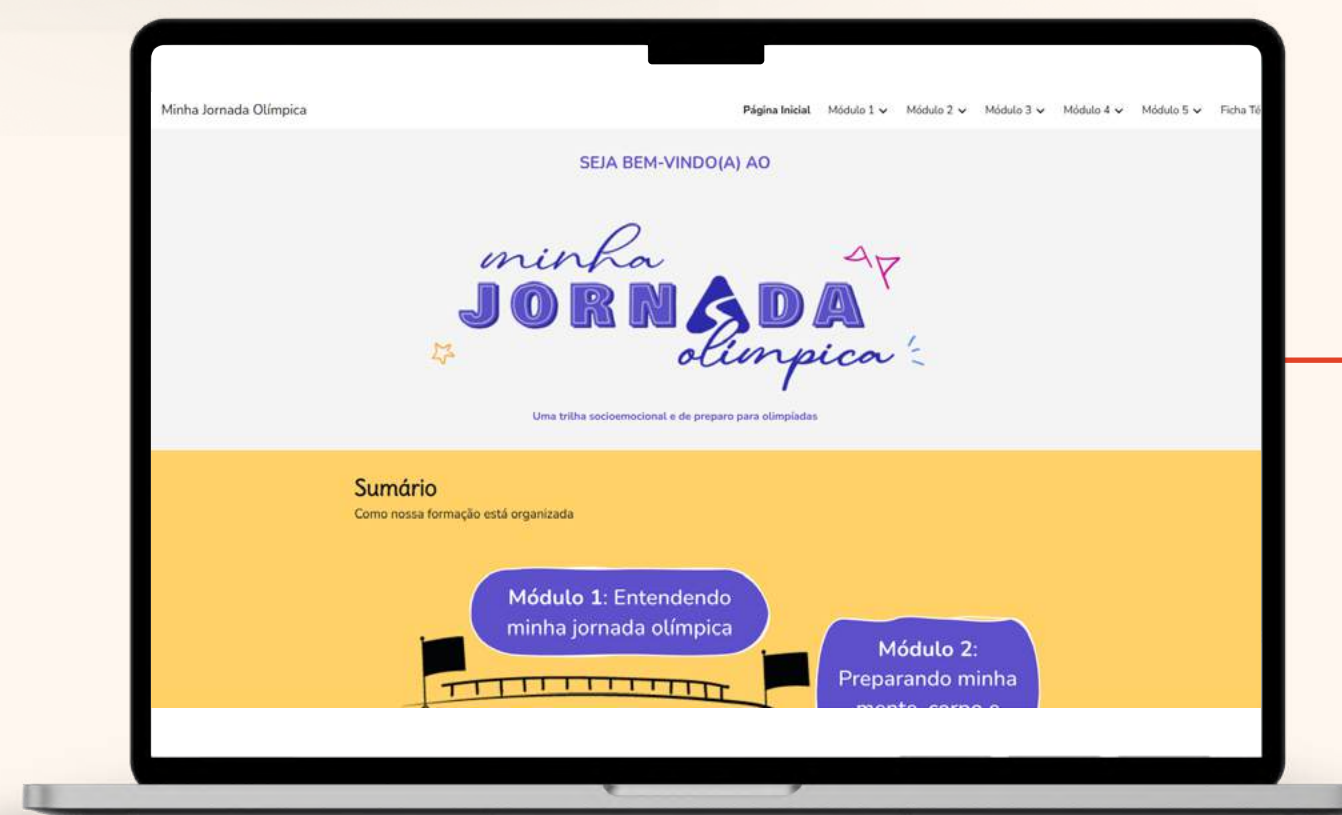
Minha Jornada Olímpica

Página Inicial Módulo 1 Módulo 2 Módulo 3 Módulo 4 Módulo 5 Ficha Té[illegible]

SEJA BEM-VINDO(A) AO

minha JORNADA olímpica

Uma trilha socioemocional e de preparo para olimpíadas

Sumário

Como nossa formação está organizada

Módulo 1: Entendendo minha jornada olímpica

Módulo 2: Preparando minha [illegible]